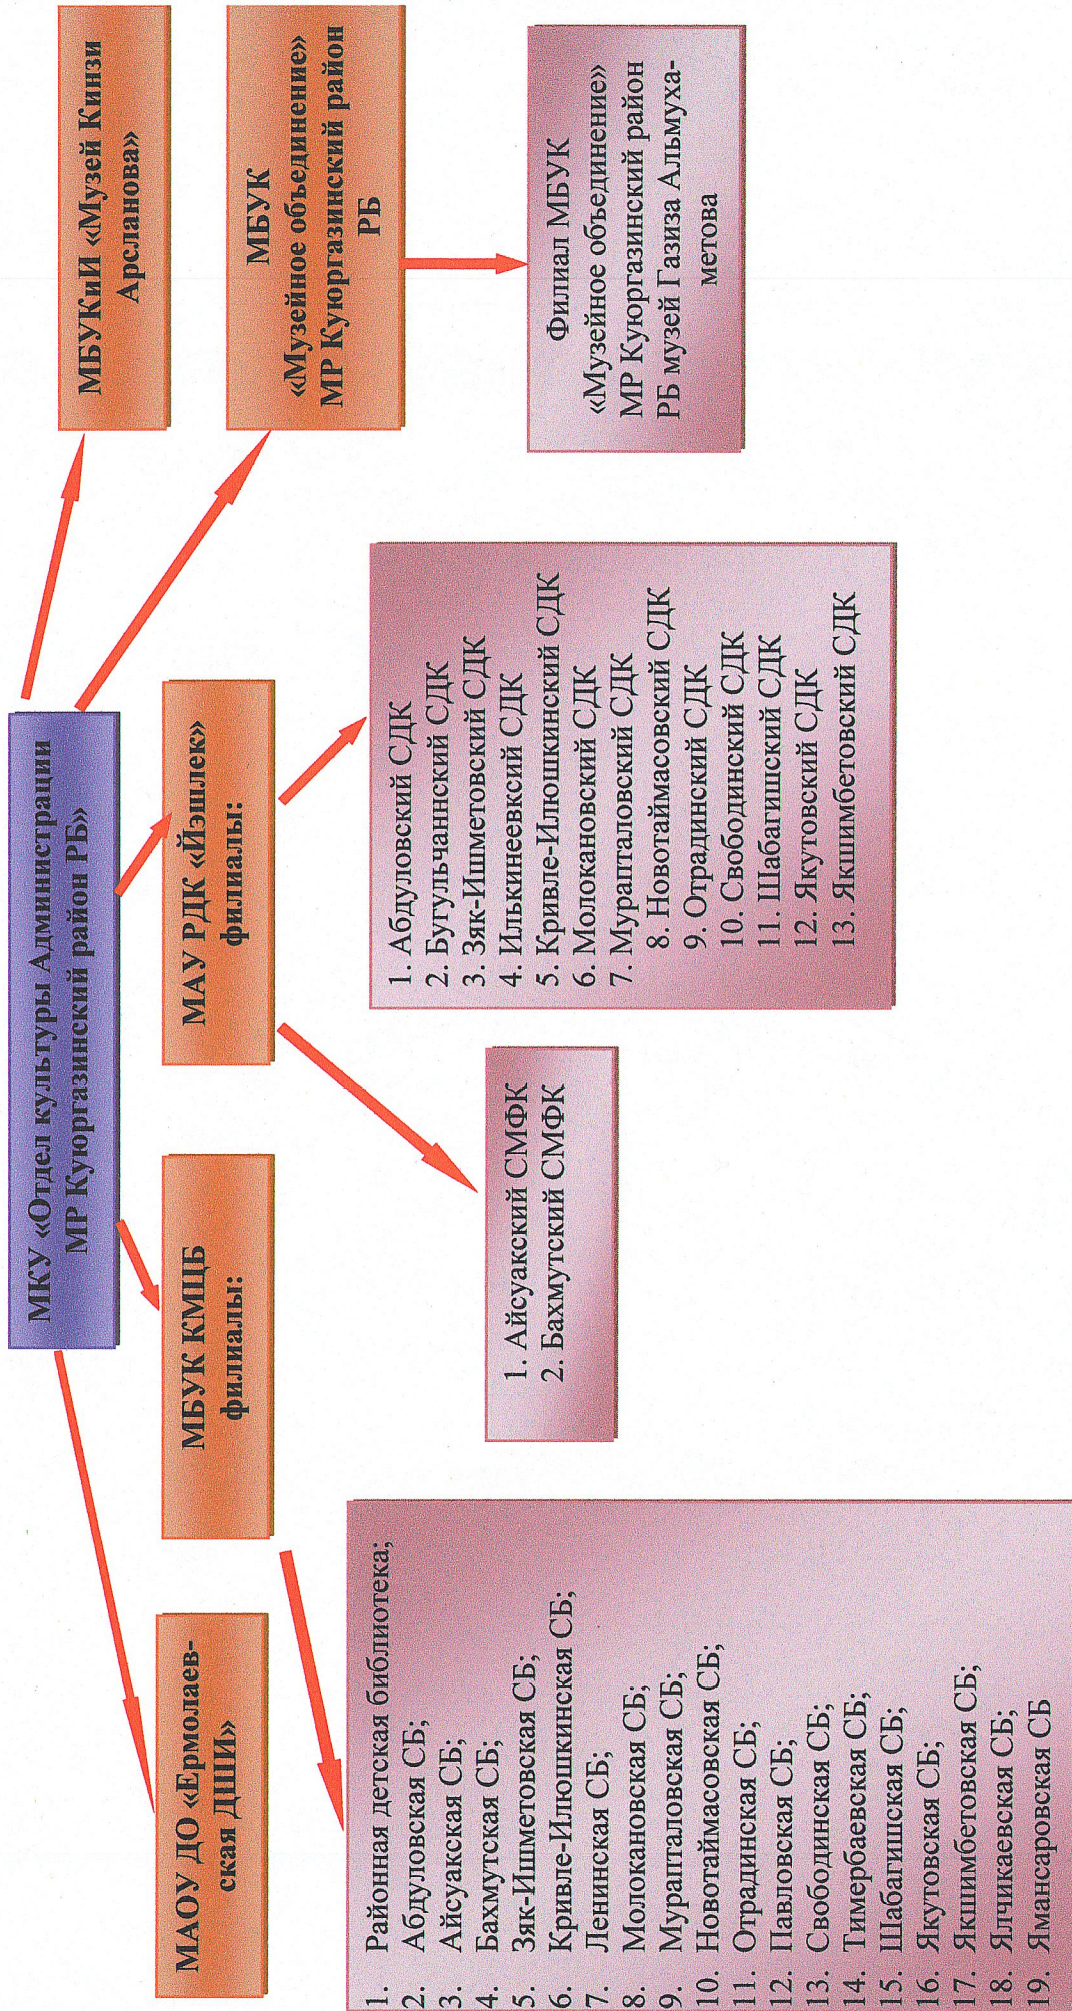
МКУ «Отдел культуры Администрации МР Куюргазинский район РБ»

МБУКиИ «Музей Кинзи Арсланова»

МБУК «Музейное объединение» МР Куюргазинский район РБ

Филиал МБУК «Музейное объединение» МР Куюргазинский район РБ музей Газиза Альмухаметова

МАУ РДК «Йэшлек» филиалы:

1. Абдуловский СДК
2. Бугульчаннский СДК
3. Зяк-Ишметовский СДК
4. Ильикиеевский СДК
5. Кривле-Илюшкинский СДК
6. Молокановский СДК
7. Мурапталовский СДК
8. Новотаймасовский СДК
9. Отрадинский СДК
10. Свободинский СДК
11. Шабагишский СДК
12. Якутовский СДК
13. Якшимбетовский СДК

1. Айсуакский СМФК
2. Бахмутский СМФК

МБУК КМЦБ филиалы:

1. Районная детская библиотека;
2. Абдуловская СБ;
3. Айсуакская СБ;
4. Бахмутская СБ;
5. Зяк-Ишметовская СБ;
6. Кривле-Илюшкинская СБ;
7. Ленинская СБ;
8. Молокановская СБ;
9. Мурапталовская СБ;
10. Новотаймасовская СБ;
11. Отрадинская СБ;
12. Павловская СБ;
13. Свободинская СБ;
14. Тимербаевская СБ;
15. Шабагишская СБ;
16. Якутовская СБ;
17. Якшимбетовская СБ;
18. Ялчикаевская СБ;
19. Ямансаровская СБ

МАОУ ДО «Ермолаевская ДШИ»